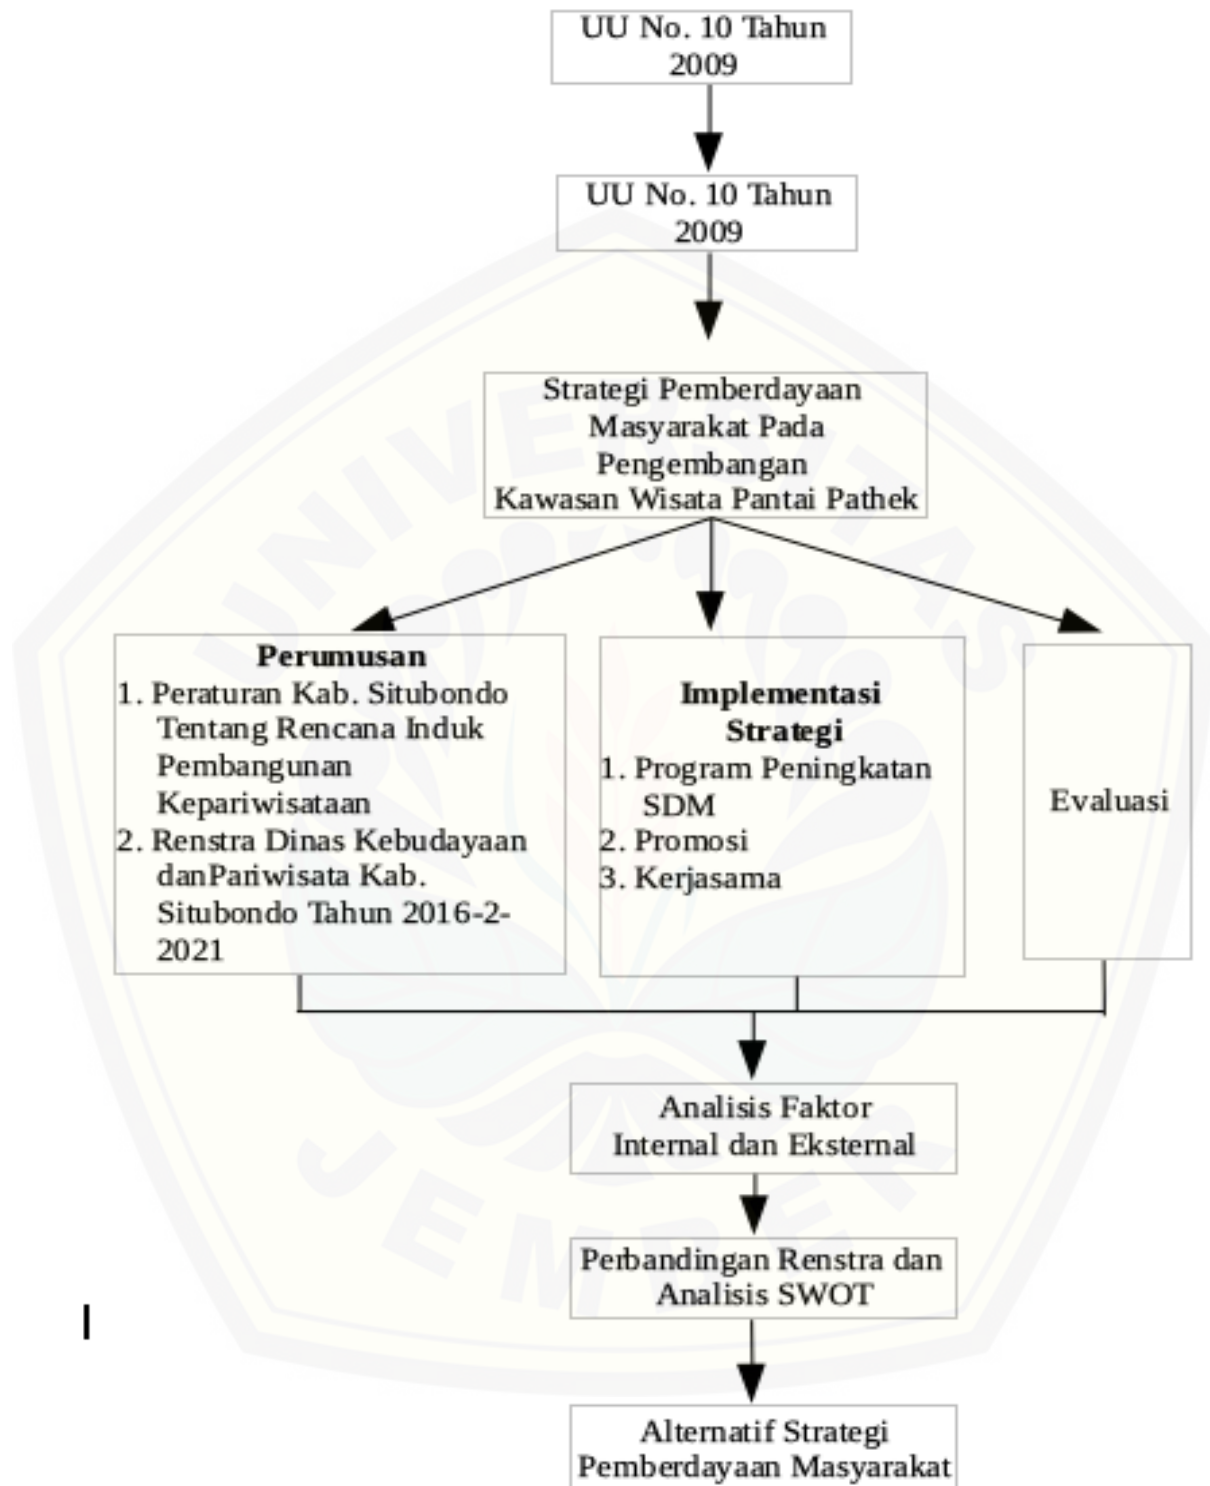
UU No. 10 Tahun 2009

UU No. 10 Tahun 2009

Strategi Pemberdayaan Masyarakat Pada Pengembangan Kawasan Wisata Pantai Pathek

**Perumusan**
1. Peraturan Kab. Situbondo Tentang Rencana Induk Pembangunan Kepariwisataan
2. Renstra Dinas Kebudayaan danPariwisata Kab. Situbondo Tahun 2016-2-2021

**Implementasi Strategi**
1. Program Peningkatan SDM
2. Promosi
3. Kerjasama

Evaluasi

Analisis Faktor Internal dan Eksternal

Perbandingan Renstra dan Analisis SWOT

Alternatif Strategi Pemberdayaan Masyarakat